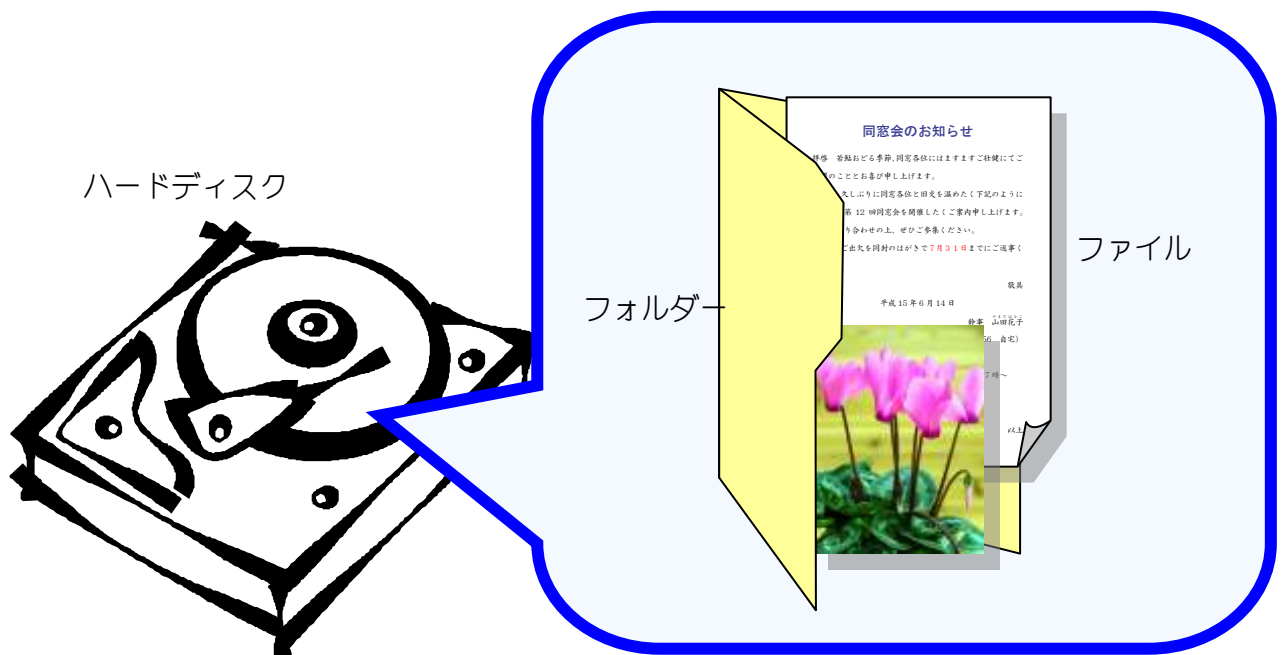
ハードディスク

同窓会のお知らせ

拝啓　若鮎おどる季節、同窓各位にはますますご壮健にてご
のこととお喜び申し上げます。
久しぶりに同窓各位と旧交を温めたく下記のように
第 12 回同窓会を開催したくご案内申し上げます。
り合わせの上、ぜひご参集ください。
ご出欠を同封のはがきで7月31日までにご返事く

敬具

平成 15 年 6 月 14 日

幹事　山田花子

56　自宅)

7 時～

以上

フォルダー

ファイル